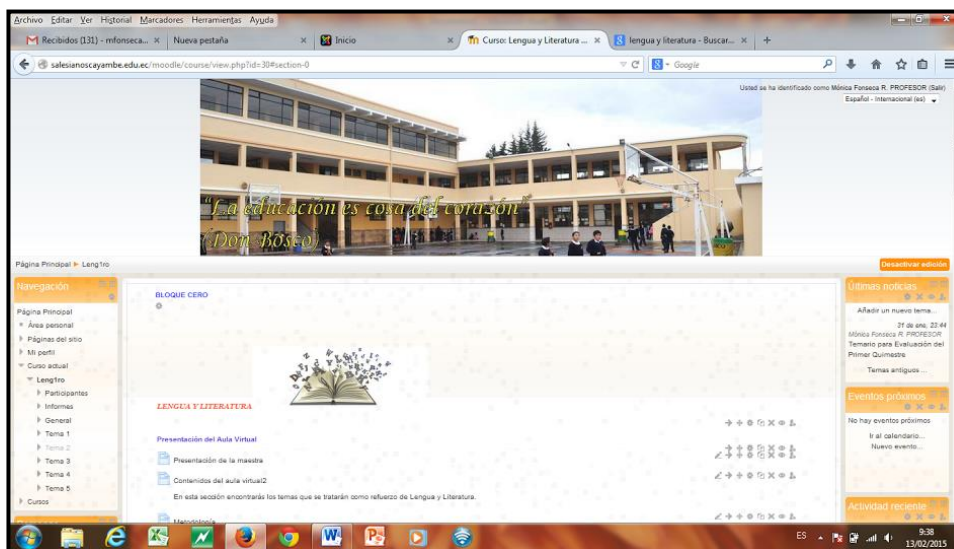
Archivo Editar Ver Historial Marcadores Herramientas Ayuda

Recibidos (131) - mfonseca... × Nueva pestaña × Inicio × Curso: Lengua y Literatura ... × lengua y literatura - Buscar... × +

salesianoscayambe.edu.ec/moodle/course/view.php?id=30#section-0

Google

Usted se ha identificado como Mónica Fonseca R. PROFESOR (Salir)

Español - Internacional (es)

"La educación es cosa del corazón"
(Don Bosco)

Página Principal ► Leng1ro

Desactivar edición

Navegación

Página Principal
Área personal
Páginas del sitio
Mi perfil
Curso actual
Leng1ro
Participantes
Informes
General
Tema 1
Tema 2
Tema 3
Tema 4
Tema 5
Cursos

BLOQUE CERO

LENGUA Y LITERATURA

Presentación del Aula Virtual

Presentación de la maestra

Contenidos del aula virtual2

En esta sección encontrarás los temas que se tratarán como refuerzo de Lengua y Literatura.

Metodología

Últimas noticias

Añadir un nuevo tema...

31 de ene, 22:44
Mónica Fonseca R. PROFESOR
Temario para Evaluación del Primer Quimestre

Temas antiguos ...

Eventos próximos

No hay eventos próximos

Ir al calendario...
Nuevo evento...

Actividad reciente

ES

9:38
13/02/2015